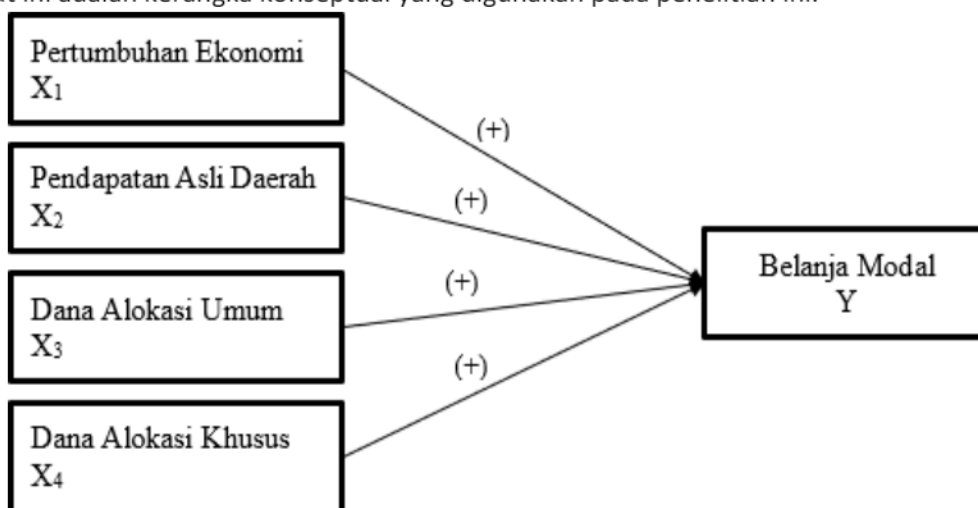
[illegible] ini adalah kerangka konseptual yang digunakan pada penelitian ini.

Pertumbuhan Ekonomi $X_1$

Pendapatan Asli Daerah $X_2$

Dana Alokasi Umum $X_3$

Dana Alokasi Khusus $X_4$

(+)

(+)

(+)

(+)

Belanja Modal Y